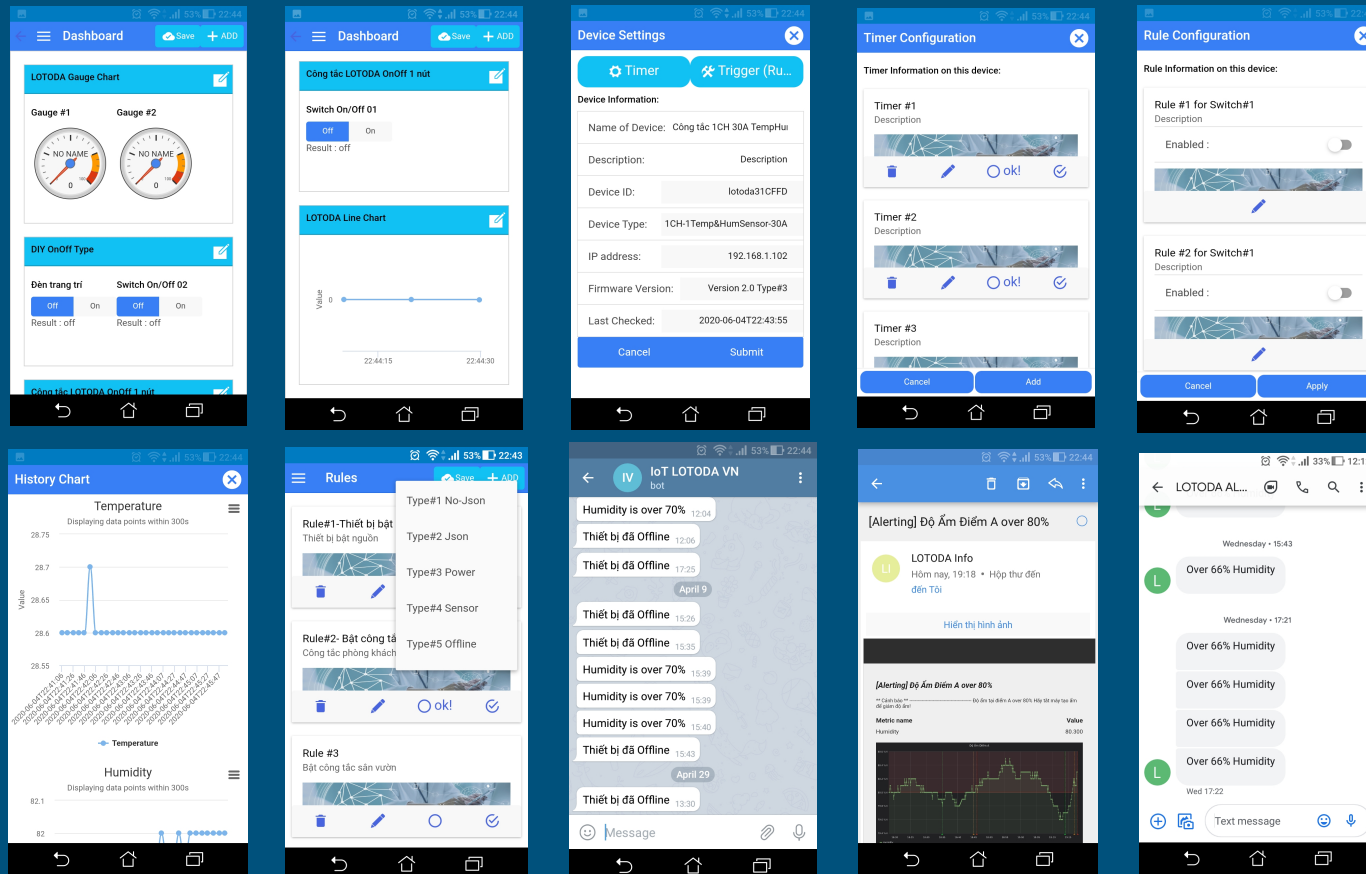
53% 22:44
Dashboard
Save
ADD
LOTODA Gauge Chart
Gauge #1
Gauge #2
NO NAME
0
NO NAME
0
DIY OnOff Type
Đèn trang trí
Switch On/Off 02
Off
On
Result : off
Off
On
Result : off
Công tắc LOTODA OnOff 1 nút

53% 22:44
Dashboard
Save
ADD
Công tắc LOTODA OnOff 1 nút
Switch On/Off 01
Off
On
Result : off
LOTODA Line Chart
Value
0
22:44:15
22:44:30

53% 22:44
Device Settings
Timer
Trigger (Ru...
Device Information:
Name of Device: Công tắc 1CH 30A TempHu
Description: Description
Device ID: lotoda31CFFD
Device Type: 1CH-1Temp&HumSensor-30A
IP address: 192.168.1.102
Firmware Version: Version 2.0 Type#3
Last Checked: 2020-06-04T22:43:55
Cancel
Submit

53% 22:44
Timer Configuration
Timer Information on this device:
Timer #1
Description
ok!
Timer #2
Description
ok!
Timer #3
Description
Cancel
Add

53% 22:44
Rule Configuration
Rule Information on this device:
Rule #1 for Switch#1
Description
Enabled :
Rule #2 for Switch#1
Description
Enabled :
Cancel
Apply

History Chart
Temperature
Displaying data points within 300s
28.75
28.7
28.65
28.6
28.55
Value
Temperature
Humidity
Displaying data points within 300s
82.1
82

53% 22:43
Rules
Save
ADD
Rule#1-Thiết bị bật
Thiết bị bật nguồn
Rule#2- Bật công tắ
Công tắc phòng khách
ok!
Rule #3
Bật công tắc sân vườn
Type#1 No-Json
Type#2 Json
Type#3 Power
Type#4 Sensor
Type#5 Offline

53% 22:44
IV
IoT LOTODA VN
bot
Humidity is over 70% 12:04
Thiết bị đã Offline 12:06
Thiết bị đã Offline 17:25
April 9
Thiết bị đã Offline 15:26
Thiết bị đã Offline 15:35
Humidity is over 70% 15:39
Humidity is over 70% 15:39
Humidity is over 70% 15:40
Thiết bị đã Offline 15:43
April 29
Thiết bị đã Offline 13:30
Message

53% 22:44
[Alerting] Độ Ẩm Điểm A over 80%
LI
LOTODA Info
Hôm nay, 19:18 · Hộp thư đến
đến Tôi
Hiển thị hình ảnh
[Alerting] Độ Ẩm Điểm A over 80%
Metric name
Value
Humidity
80.300

33% 12:1
LOTODA AL...
Wednesday • 15:43
Over 66% Humidity
Wednesday • 17:21
Over 66% Humidity
Over 66% Humidity
Over 66% Humidity
Over 66% Humidity
Wed 17:22
Text message